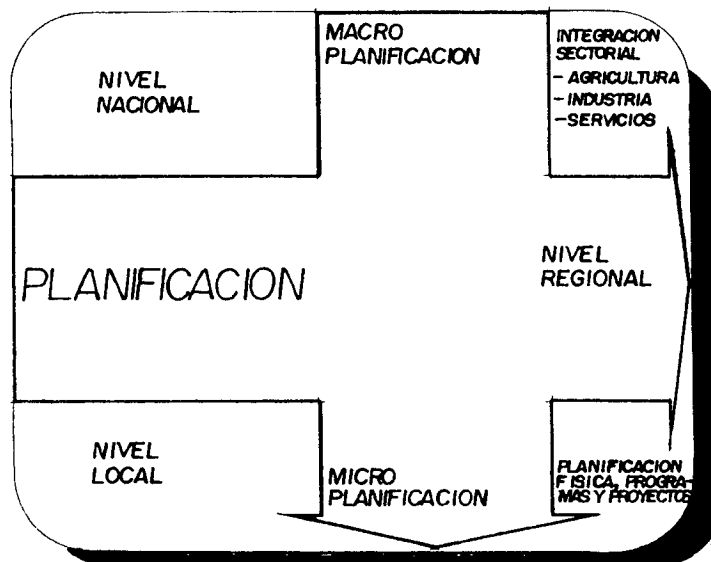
NIVEL NACIONAL

MACRO PLANIFICACION

INTEGRACION SECTORIAL
- AGRICULTURA
- INDUSTRIA
- SERVICIOS

PLANIFICACION

NIVEL REGIONAL

NIVEL LOCAL

MICRO PLANIFICACION

PLANIFICACION FISICA, PROGRAMAS Y PROYECTOS